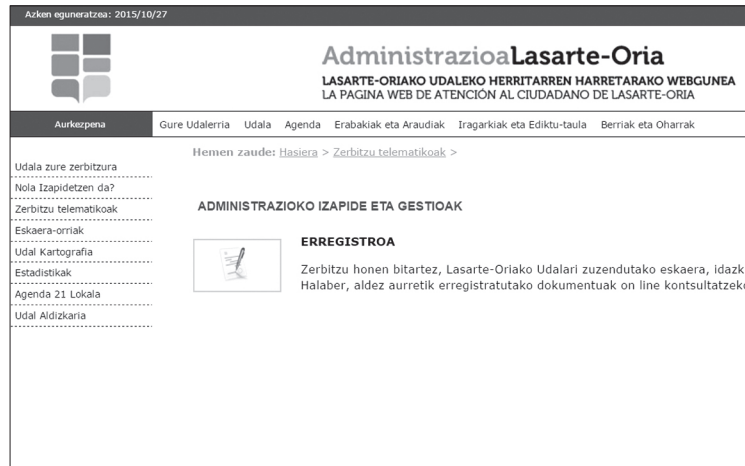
Azken eguneratzea: 2015/10/27

AdministrazioaLasarte-Oria
LASARTE-ORIAKO UDALEKO HERRITARREN HARRETARAKO WEBGUNEA
LA PAGINA WEB DE ATENCIÓN AL CIUDADANO DE LASARTE-ORIA

Aurkezpena | Gure Udalerria | Udala | Agenda | Erabakiak eta Araudiak | Iragarkiak eta Ediktu-taula | Berriak eta Oharrak

Udala zure zerbitzura
Nola Izapidetzen da?
Zerbitzu telematikoak
Eskaera-orriak
Udal Kartografia
Estadistikak
Agenda 21 Lokala
Udal Aldizkaria

Hemen zaude: Hasiera > Zerbitzu telematikoak >

ADMINISTRAZIOKO IZAPIDE ETA GESTIOAK

ERREGISTROA

Zerbitzu honen bitartez, Lasarte-Oriako Udalari zuzendutako eskaera, idazk
Halaber, aldez aurretik erregistratutako dokumentuak on line kontsultatzek